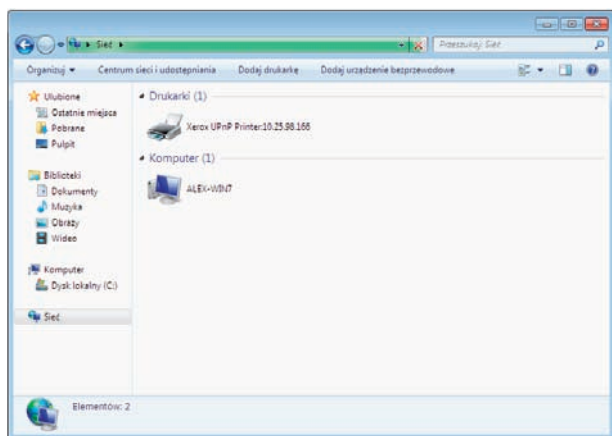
Sieć ▸

Przeszukaj: Sieć

Organizuj ▾ Centrum sieci i udostępniania Dodaj drukarkę Dodaj urządzenie bezprzewodowe

Ulubione
Ostatnie miejsca
Pobrane
Pulpit

Biblioteki
Dokumenty
Muzyka
Obrazy
Wideo

Komputer
Dysk lokalny (C:)

Sieć

Drukarki (1)
Xerox UPnP Printer:10.25.98.168

Komputer (1)
ALEX-WIN7

Elementów: 2